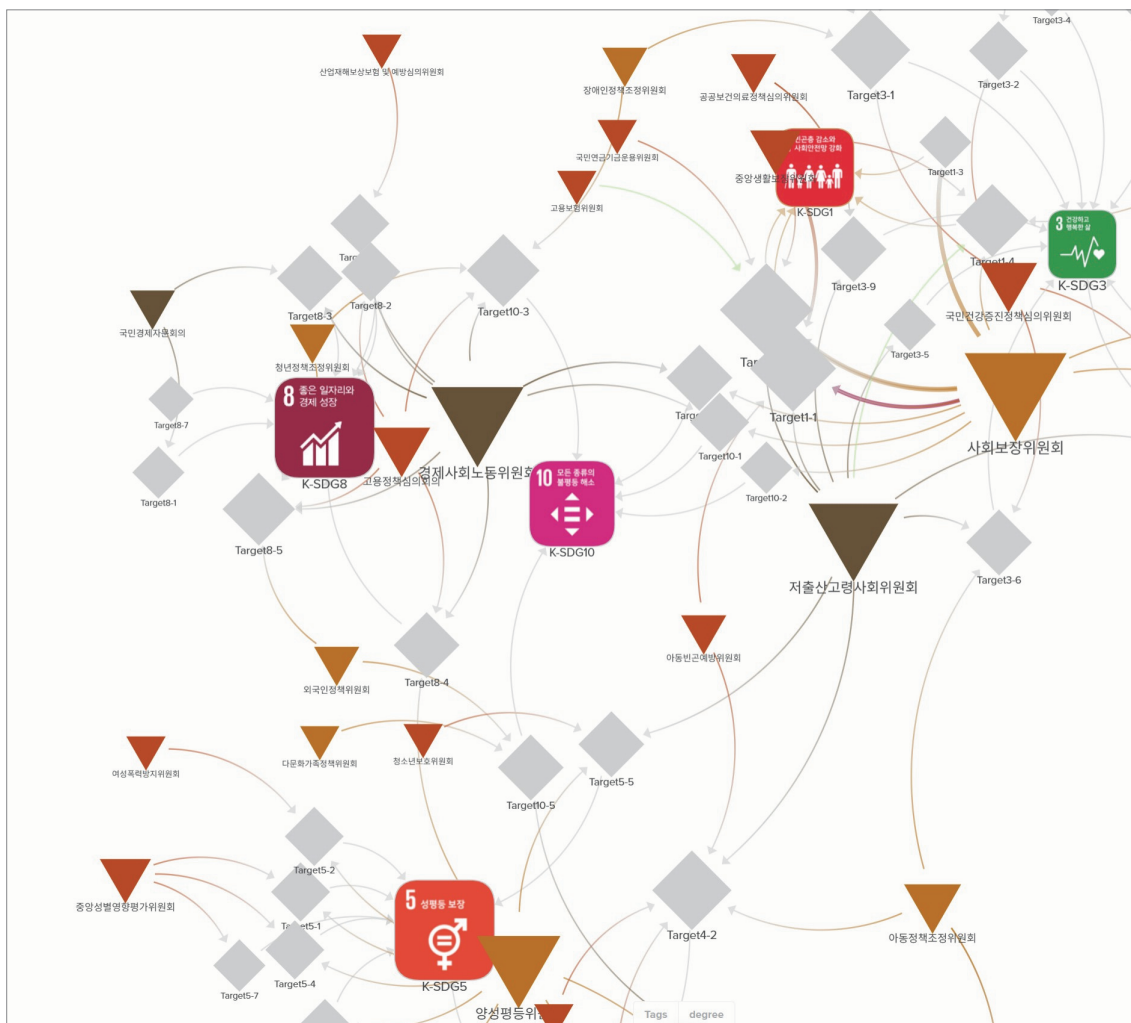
Target3-4
산업재해보상보험 및 예방심의위원회
장애인정책조정위원회
공공보건의료정책심의위원회
Target3-1
Target3-2
국민연금기금운용위원회
빈곤층 감소와 사회안전망 강화
중앙생활보장위원회
Target1-3
고용보험위원회
K-SDG1
3 건강하고 행복한 삶
Target1-4
K-SDG3
Target3-9
국민건강증진정책심의위원회
Target8-3
Target8-2
Target10-3
국민경제자문회의
Target3-5
청년정책조정위원회
8 좋은 일자리와 경제 성장
Target1-1
Target8-7
사회보장위원회
Target10-1
경제사회노동위원회
10 모든 종류의 불평등 해소
Target10-2
K-SDG8
고용정책심의회
Target8-1
K-SDG10
Target8-5
저출산고령사회위원회
Target3-6
아동빈곤예방위원회
외국인정책위원회
Target8-4
다문화가족정책위원회
청소년보호위원회
Target5-5
여성폭력방지위원회
Target10-5
Target5-2
중앙성별영향평가위원회
5 성평등 보장
Target5-1
Target4-2
아동정책조정위원회
Target5-4
Target5-7
K-SDG5
양성평등위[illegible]
Tags
degree